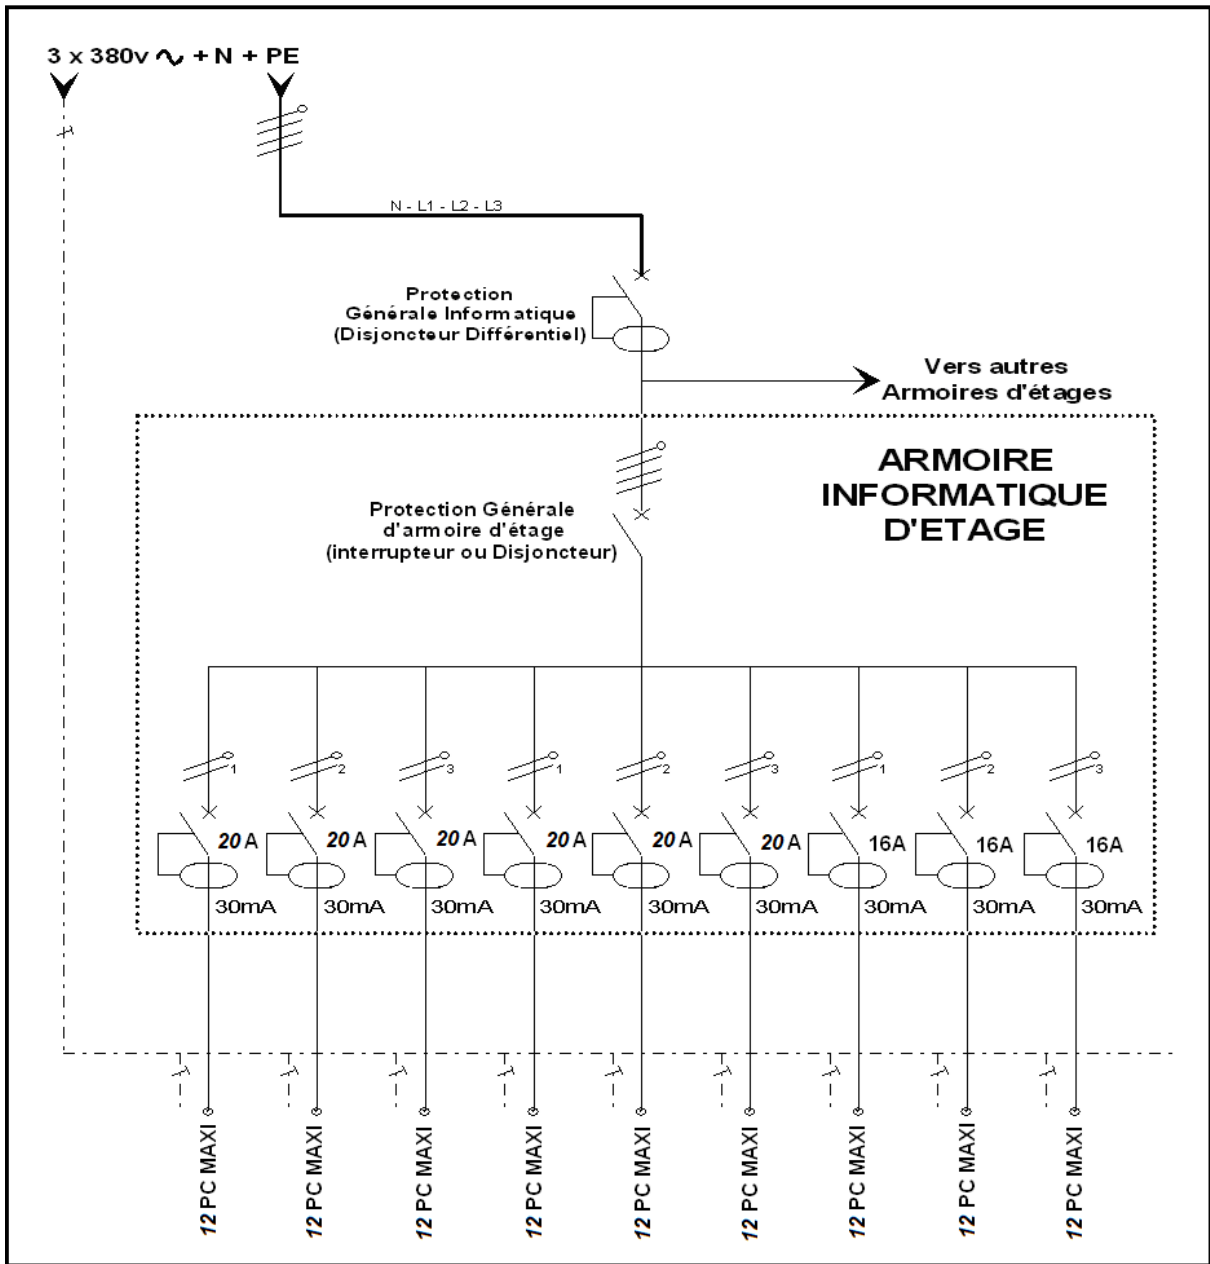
3 x 380v ∿ + N + PE

N - L1 - L2 - L3

Protection Générale Informatique (Disjoncteur Différentiel)

Vers autres Armoires d'étages

ARMOIRE INFORMATIQUE D'ETAGE

Protection Générale d'armoire d'étage (interrupteur ou Disjoncteur)

1 2 3 1 2 3 1 2 3

20A 20A 20A 20A 20A 20A 16A 16A 16A

30mA 30mA 30mA 30mA 30mA 30mA 30mA 30mA 30mA

12 PC MAXI

12 PC MAXI

12 PC MAXI

12 PC MAXI

12 PC MAXI

12 PC MAXI

12 PC MAXI

12 PC MAXI

12 PC MAXI